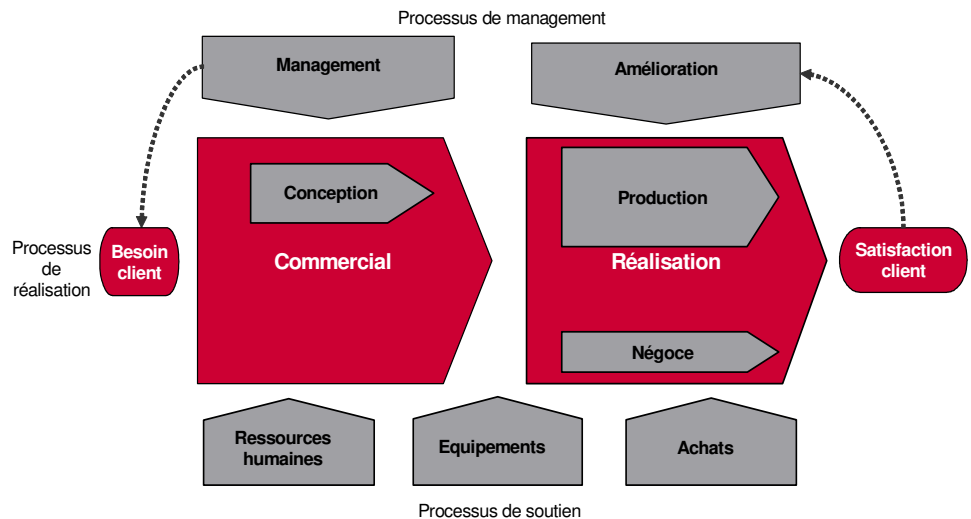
Processus de management

Management

Amélioration

Processus de réalisation

Besoin client

Conception

Commercial

Production

Réalisation

Négoce

Satisfaction client

Ressources humaines

Equipements

Achats

Processus de soutien